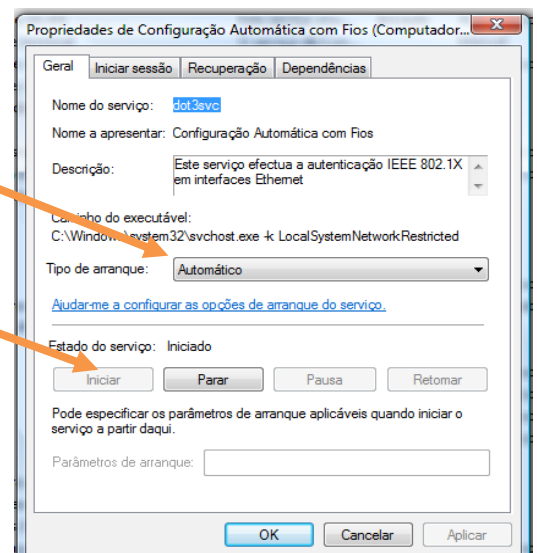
Propriedades de Configuração Automática com Fios (Computador...

Geral | Iniciar sessão | Recuperação | Dependências

Nome do serviço: dot3svc

Nome a apresentar: Configuração Automática com Fios

Descrição: Este serviço efectua a autenticação IEEE 802.1X em interfaces Ethernet

Ca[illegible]ho do executável:
C:\Window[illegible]system32\svchost.exe -k LocalSystemNetworkRestricted

Tipo de arranque: Automático

Ajudar-me a configurar as opções de arranque do serviço.

Estado do serviço: Iniciado

Iniciar | Parar | Pausa | Retomar

Pode especificar os parâmetros de arranque aplicáveis quando iniciar o serviço a partir daqui.

Parâmetros de arranque:

OK | Cancelar | Aplicar